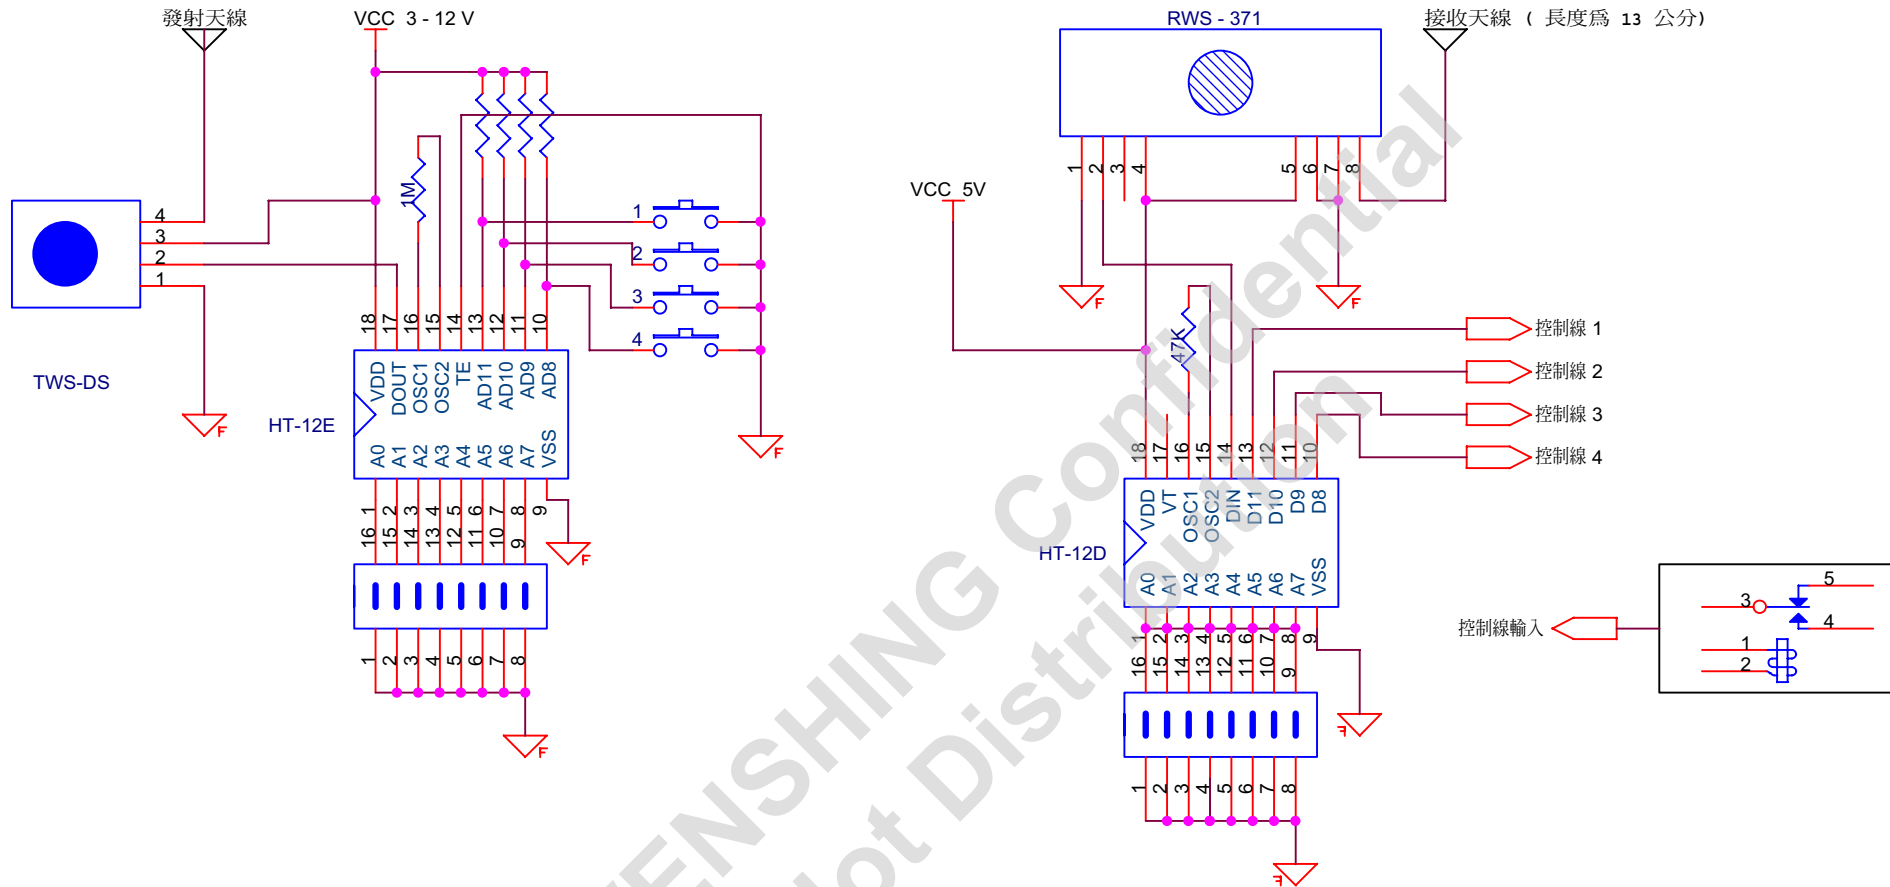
發射天線

VCC 3 - 12 V

RWS - 371

接收天線 ( 長度爲 13 公分)

4
3
2
1

TWS-DS

1M

18 17 16 15 14 13 12 11 10

VDD DOUT OSC1 OSC2 TE AD11 AD10 AD9 AD8

A0 A1 A2 A3 A4 A5 A6 A7 VSS

HT-12E

16 15 14 13 12 11 10 9

1 2 3 4 5 6 7 8 9

1 2 3 4 5 6 7 8

1
2
3
4

F

F

F

F

VCC 5V

1 2 3 4 5 6 7 8

F

F

47K

18 17 16 15 14 13 12 11 10

VDD VT OSC1 OSC2 DIN D11 D10 D9 D8

A0 A1 A2 A3 A4 A5 A6 A7 VSS

HT-12D

1 2 3 4 5 6 7 8 9

16 15 14 13 12 11 10 9

1 2 3 4 5 6 7 8

控制線 1
控制線 2
控制線 3
控制線 4

控制線輸入

5
3
4
1
2

F

F

HENSHING Confidential
Not Distribution